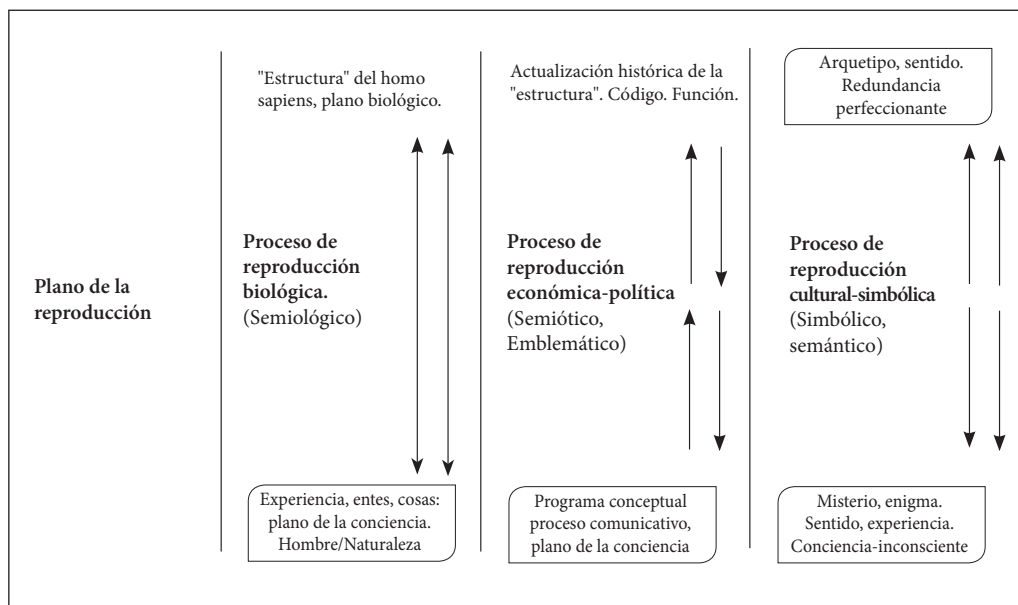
Plano de la reproducción

"Estructura" del homo sapiens, plano biológico.

Proceso de reproducción biológica. (Semiológico)

Experiencia, entes, cosas: plano de la conciencia. Hombre/Naturaleza

Actualización histórica de la "estructura". Código. Función.

Proceso de reproducción económica-política (Semiótico, Emblemático)

Programa conceptual proceso comunicativo, plano de la conciencia

Arquetipo, sentido. Redundancia perfeccionante

Proceso de reproducción cultural-simbólica (Simbólico, semántico)

Misterio, enigma. Sentido, experiencia. Conciencia-inconsciente